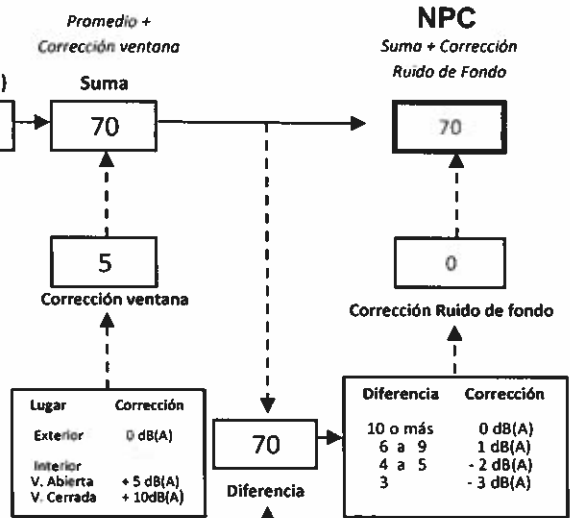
Promedio +
Corrección ventana

NPC
Suma + Corrección
Ruido de Fondo

)

Suma

70

70

5

Corrección ventana

0

Corrección Ruido de fondo

| Lugar | Corrección |
|---|---|
| Exterior | 0 dB(A) |
| Interior | |
| V. Abierta | + 5 dB(A) |
| V. Cerrada | + 10dB(A) |

70

Diferencia

| Diferencia | Corrección |
|---|---|
| 10 o más | 0 dB(A) |
| 6 a 9 | 1 dB(A) |
| 4 a 5 | - 2 dB(A) |
| 3 | - 3 dB(A) |